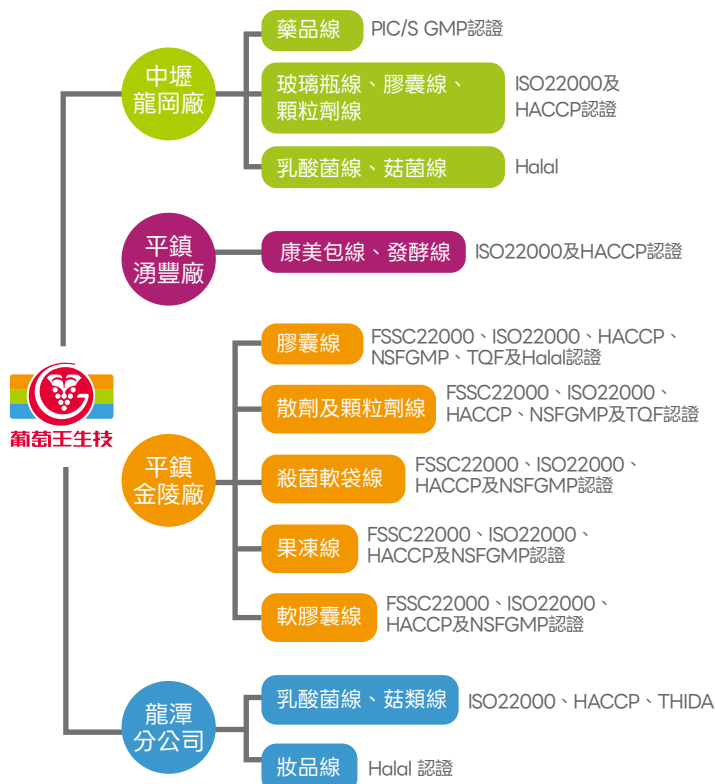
葡萄王生技

中壢
龍岡廠

藥品線
PIC/S GMP認證

玻璃瓶線、膠囊線、顆粒劑線
ISO22000及HACCP認證

乳酸菌線、菇菌線
Halal

平鎮
湧豐廠

康美包線、發酵線
ISO22000及HACCP認證

平鎮
金陵廠

膠囊線
FSSC22000、ISO22000、HACCP、NSFGMP、TQF及Halal認證

散劑及顆粒劑線
FSSC22000、ISO22000、HACCP、NSFGMP及TQF認證

殺菌軟袋線
FSSC22000、ISO22000、HACCP及NSFGMP認證

果凍線
FSSC22000、ISO22000、HACCP及NSFGMP認證

軟膠囊線
FSSC22000、ISO22000、HACCP及NSFGMP認證

龍潭
分公司

乳酸菌線、菇類線
ISO22000、HACCP、THIDA

妝品線
Halal 認證